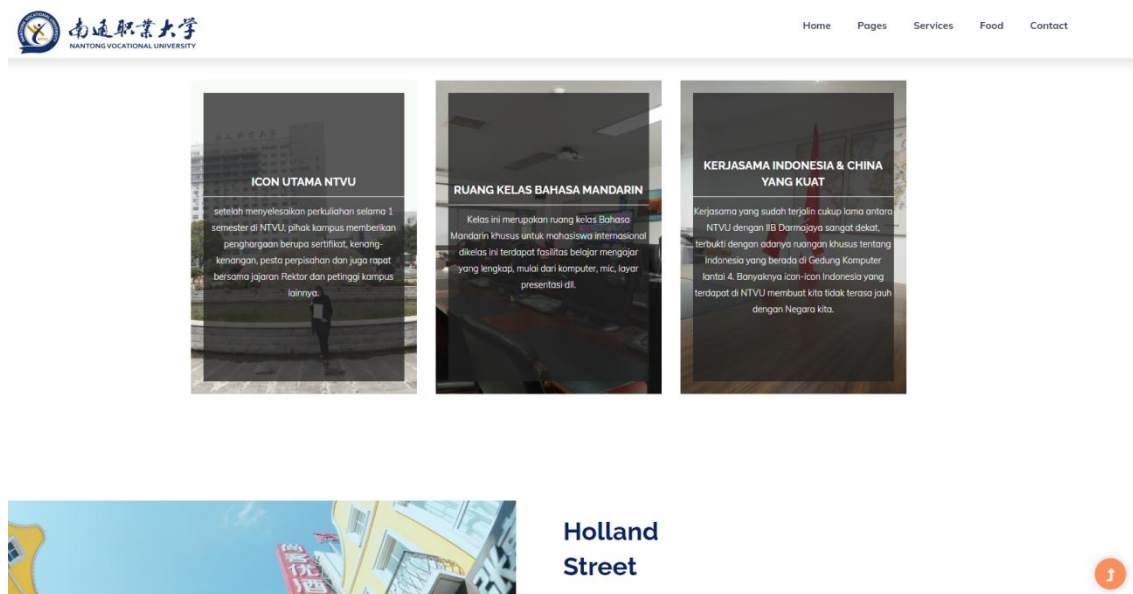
南通职业大学
NANTONG VOCATIONAL UNIVERSITY

Home Pages Services Food Contact

ICON UTAMA NTVU

setelah menyelesaikan perkuliahan selama 1 semester di NTVU, pihak kampus memberikan penghargaan berupa sertifikat, kenang-kenangan, pesta perpisahan dan juga rapat bersama jajaran Rektor dan petinggi kampus lainnya.

RUANG KELAS BAHASA MANDARIN

Kelas ini merupakan ruang kelas Bahasa Mandarin khusus untuk mahasiswa internasional dikelas ini terdapat fasilitas belajar mengajar yang lengkap, mulai dari komputer, mic, layar presentasi dll.

KERJASAMA INDONESIA & CHINA YANG KUAT

Kerjasama yang sudah terjalin cukup lama antara NTVU dengan IIB Darmajaya sangat dekat, terbukti dengan adanya ruangan khusus tentang Indonesia yang berada di Gedung Komputer lantai 4. Banyaknya icon-icon Indonesia yang terdapat di NTVU membuat kita tidak terasa jauh dengan Negara kita.

Holland Street